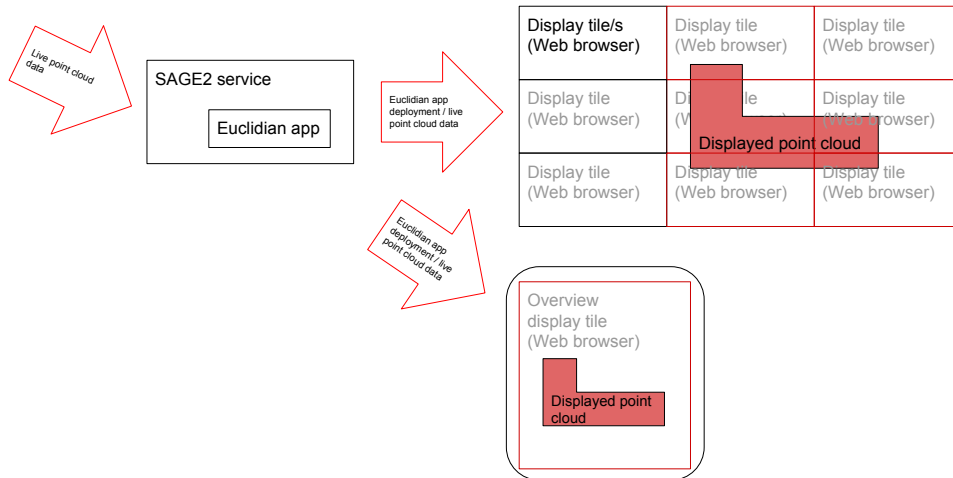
Live point cloud data

SAGE2 service

Euclidian app

Euclidian app deployment / live point cloud data

Display tile/s (Web browser)

Display tile (Web browser)

Display tile (Web browser)

Display tile (Web browser)

Display tile (Web browser)

Display tile (Web browser)

Display tile (Web browser)

Display tile (Web browser)

Display tile (Web browser)

Displayed point cloud

Euclidian app deployment / live point cloud data

Overview display tile (Web browser)

Displayed point cloud